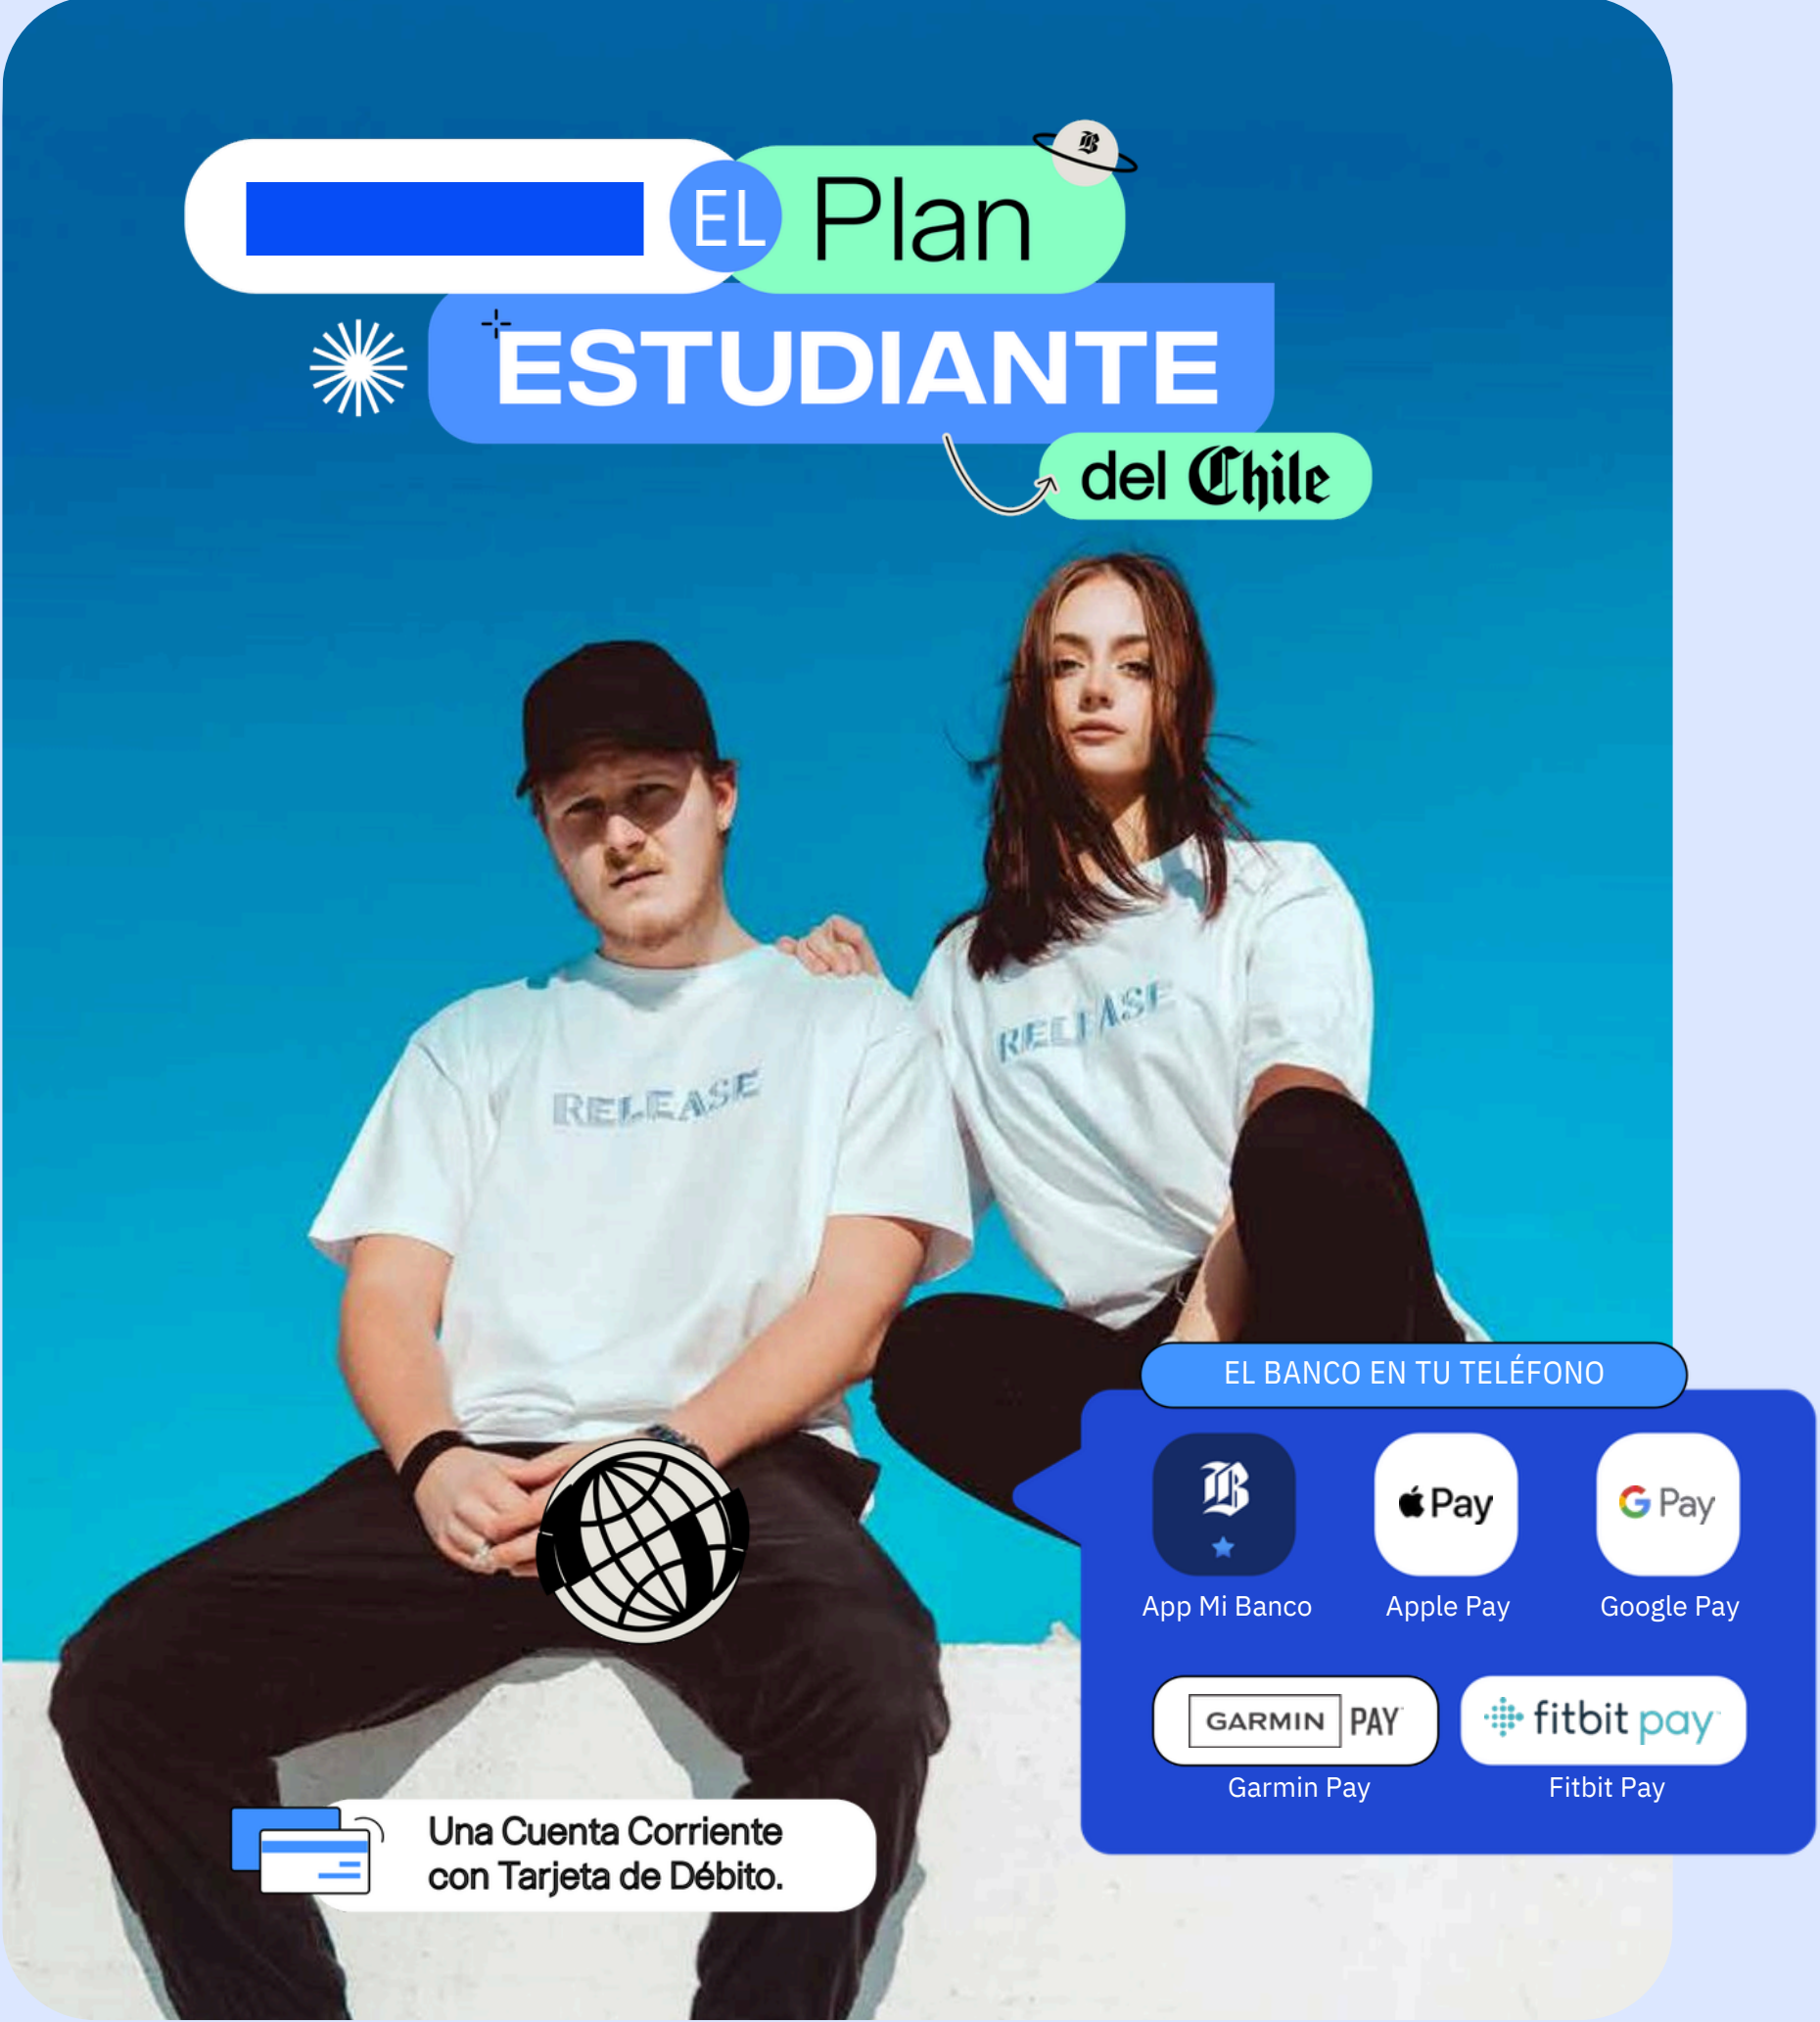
EL Plan
ESTUDIANTE
del Chile

RELEASE
RELEASE

EL BANCO EN TU TELÉFONO

App Mi Banco
Pay
Apple Pay
G Pay
Google Pay
GARMIN PAY
Garmin Pay
fitbit pay
Fitbit Pay

Una Cuenta Corriente con Tarjeta de Débito.